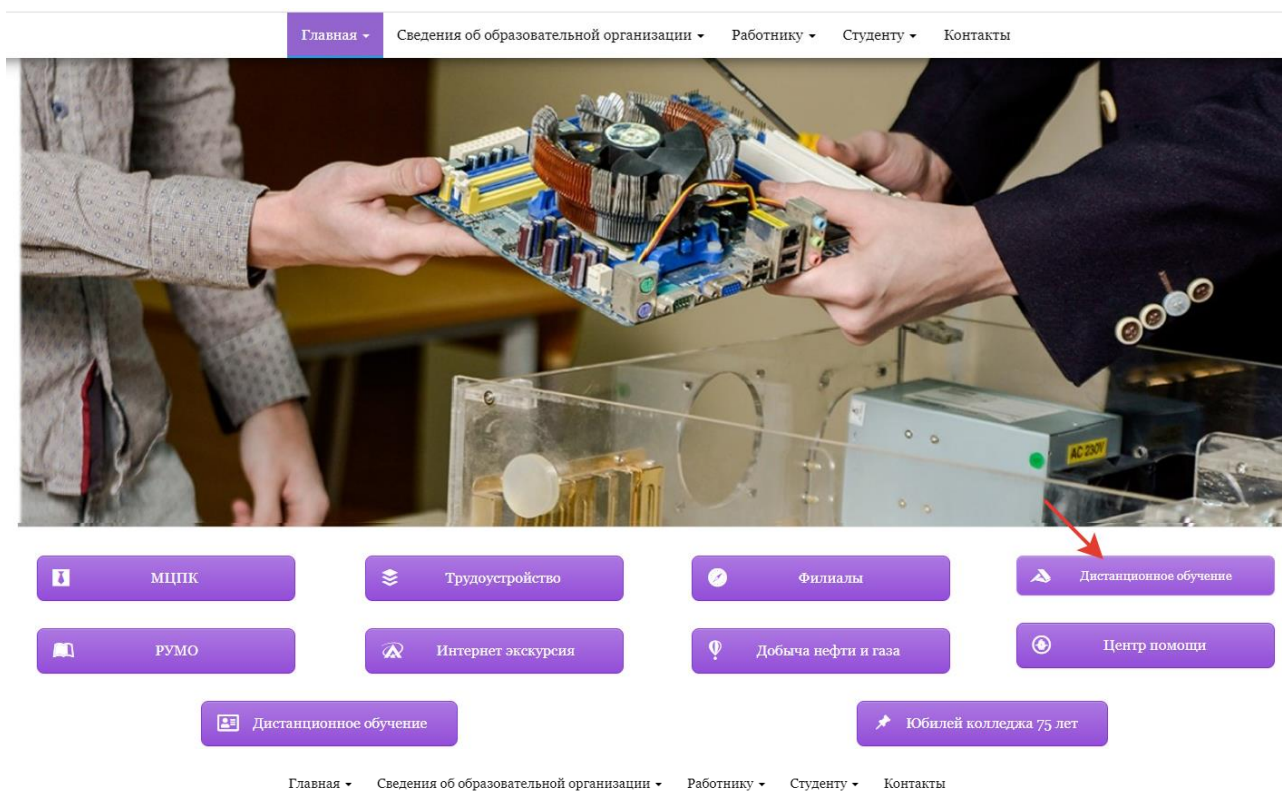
Главная ▾ Сведения об образовательной организации ▾ Работнику ▾ Студенту ▾ Контакты

AC 230V

МЦПК

Трудоустройство

Филиалы

Дистанционное обучение

РУМО

Интернет экскурсия

Добыча нефти и газа

Центр помощи

Дистанционное обучение

Юбилей колледжа 75 лет

Главная ▾ Сведения об образовательной организации ▾ Работнику ▾ Студенту ▾ Контакты